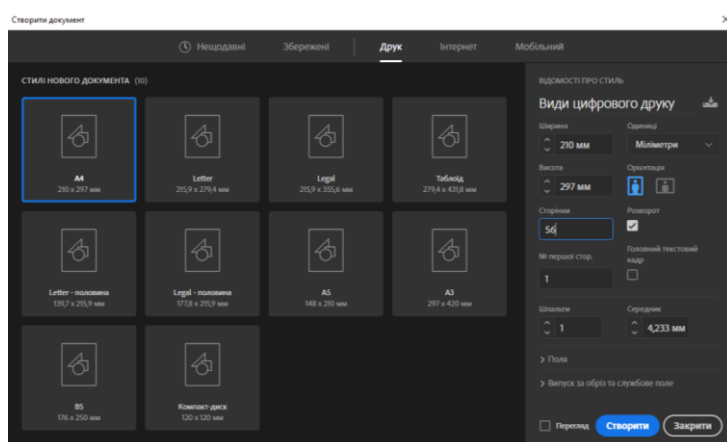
Створити документ

×

Нещодавні Збережені Друк Інтернет Мобільний

СТИЛІ НОВОГО ДОКУМЕНТА (10)

A4
210 x 297 мм

Letter
215,9 x 279,4 мм

Legal
215,9 x 355,6 мм

Таблоїд
279,4 x 431,8 мм

Letter - половина
139,7 x 215,9 мм

Legal - половина
177,8 x 215,9 мм

A5
148 x 210 мм

A3
297 x 420 мм

B5
176 x 250 мм

Компакт-диск
120 x 120 мм

ВІДОМОСТІ ПРО СТИЛЬ

Види цифрового друку

Ширина
210 мм

Одиниці
Міліметри

Висота
297 мм

Орієнтація

Сторінки
56

Розворот

№ першої стор.
1

Головний текстовий кадр

Шпальти
1

Середник
4,233 мм

> Поля

> Випуск за обріз та службове поле

Перегляд

Створити

Закрити